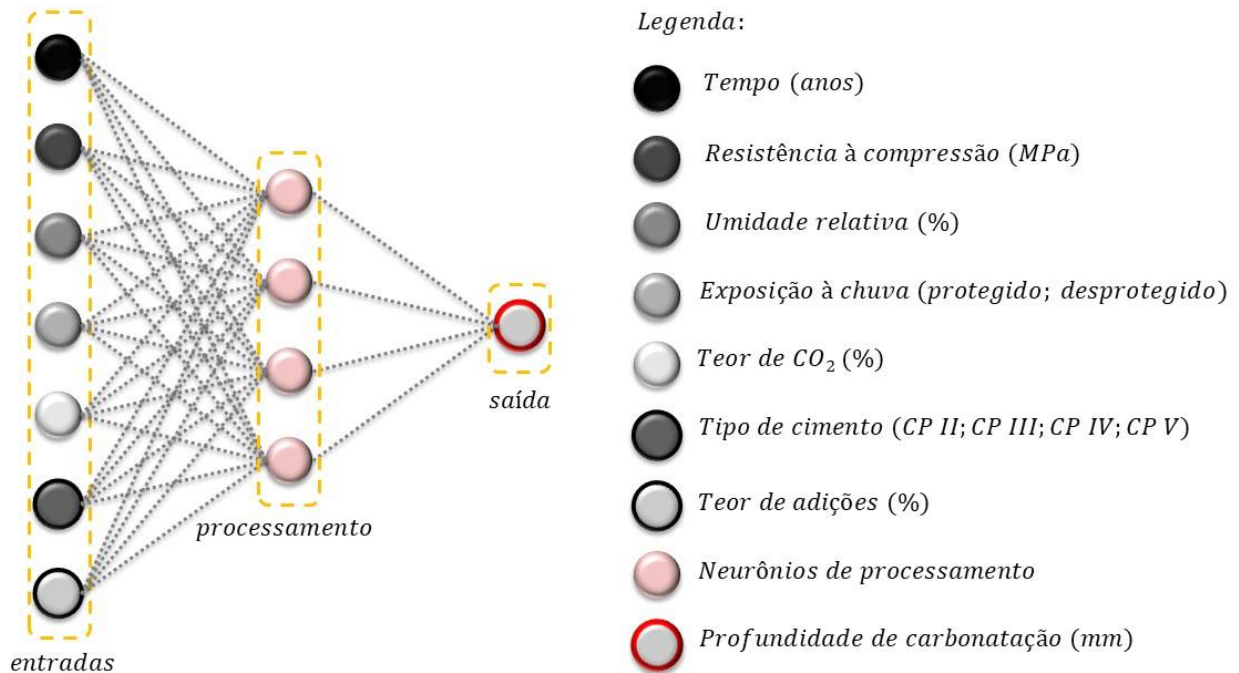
processamento

saída

entradas

Legenda:

Tempo (anos)

Resistência à compressão (MPa)

Umidade relativa (%)

Exposição à chuva (protegido; desprotegido)

Teor de $CO_2$ (%)

Tipo de cimento (CP II; CP III; CP IV; CP V)

Teor de adições (%)

Neurônios de processamento

Profundidade de carbonatação (mm)